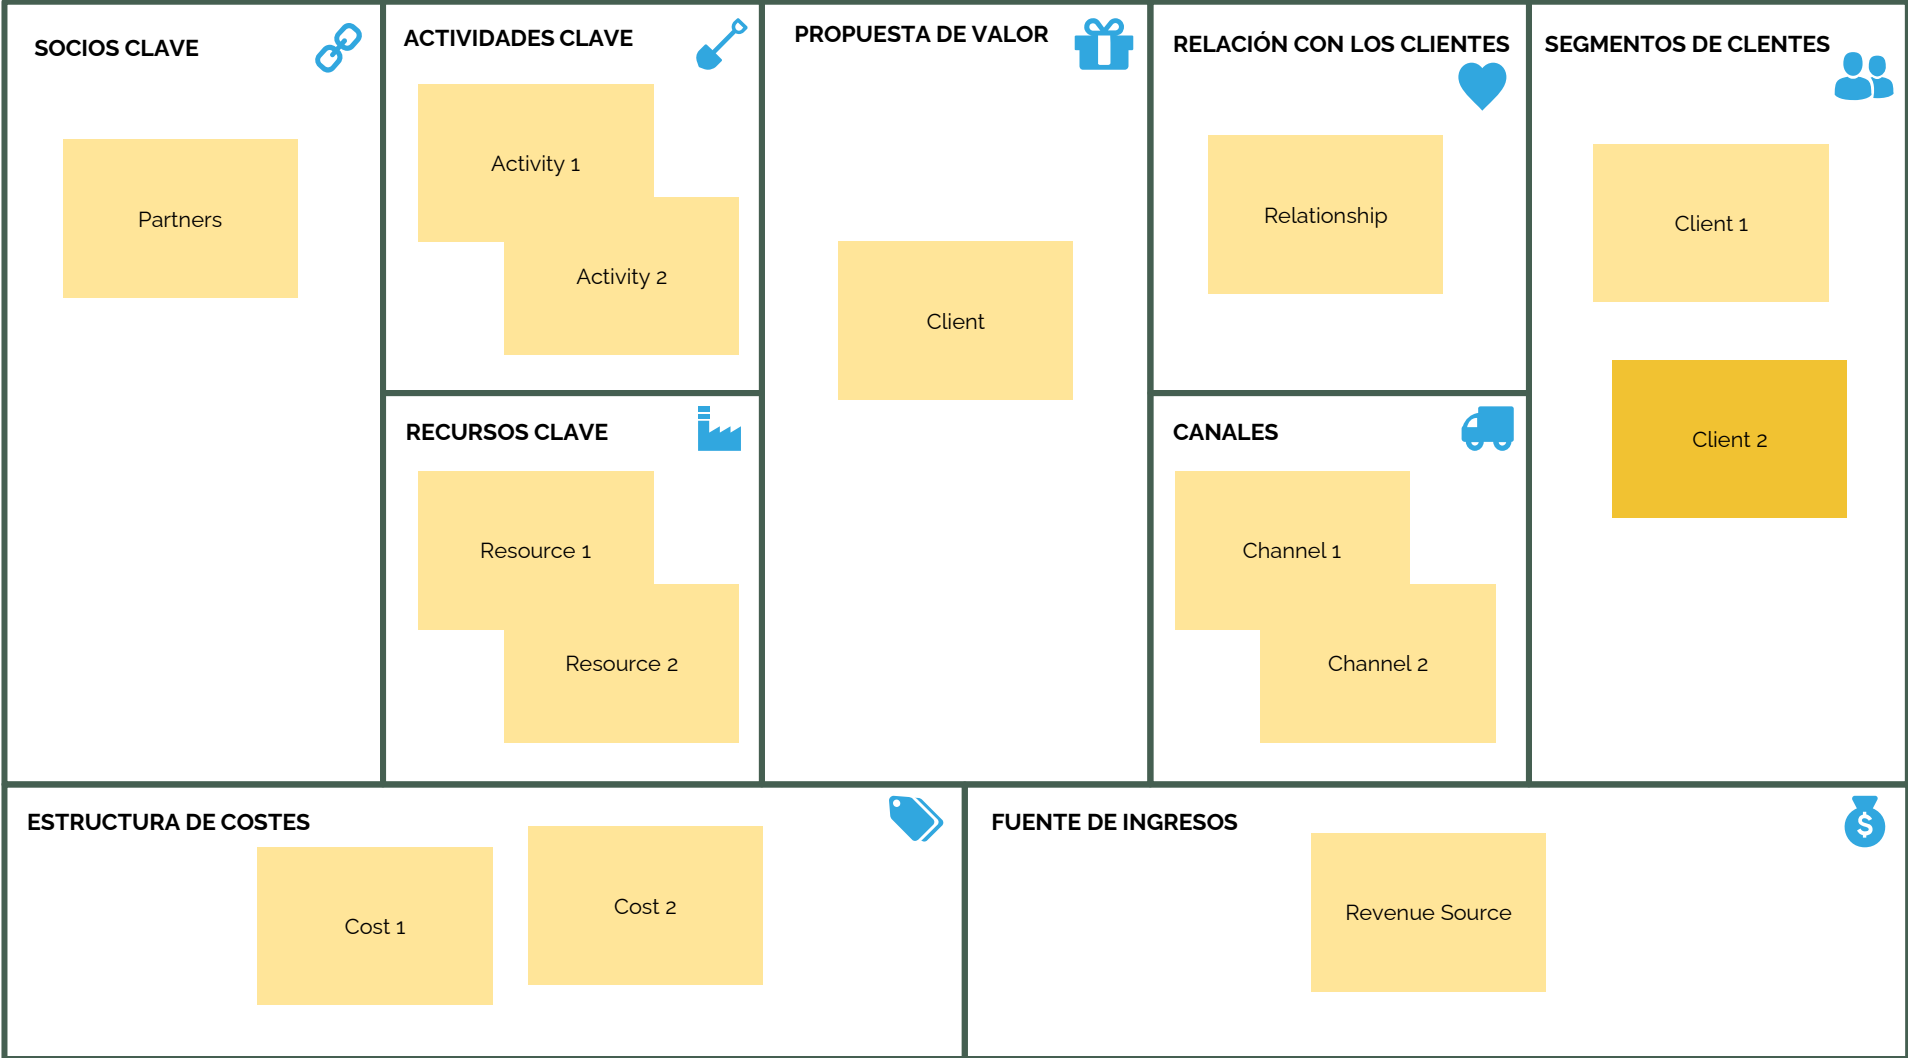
SOCIOS CLAVE

Partners

ACTIVIDADES CLAVE

Activity 1

Activity 2

RECURSOS CLAVE

Resource 1

Resource 2

PROPUESTA DE VALOR

Client

RELACIÓN CON LOS CLIENTES

Relationship

CANALES

Channel 1

Channel 2

SEGMENTOS DE CLENTES

Client 1

Client 2

ESTRUCTURA DE COSTES

Cost 1

Cost 2

FUENTE DE INGRESOS

Revenue Source